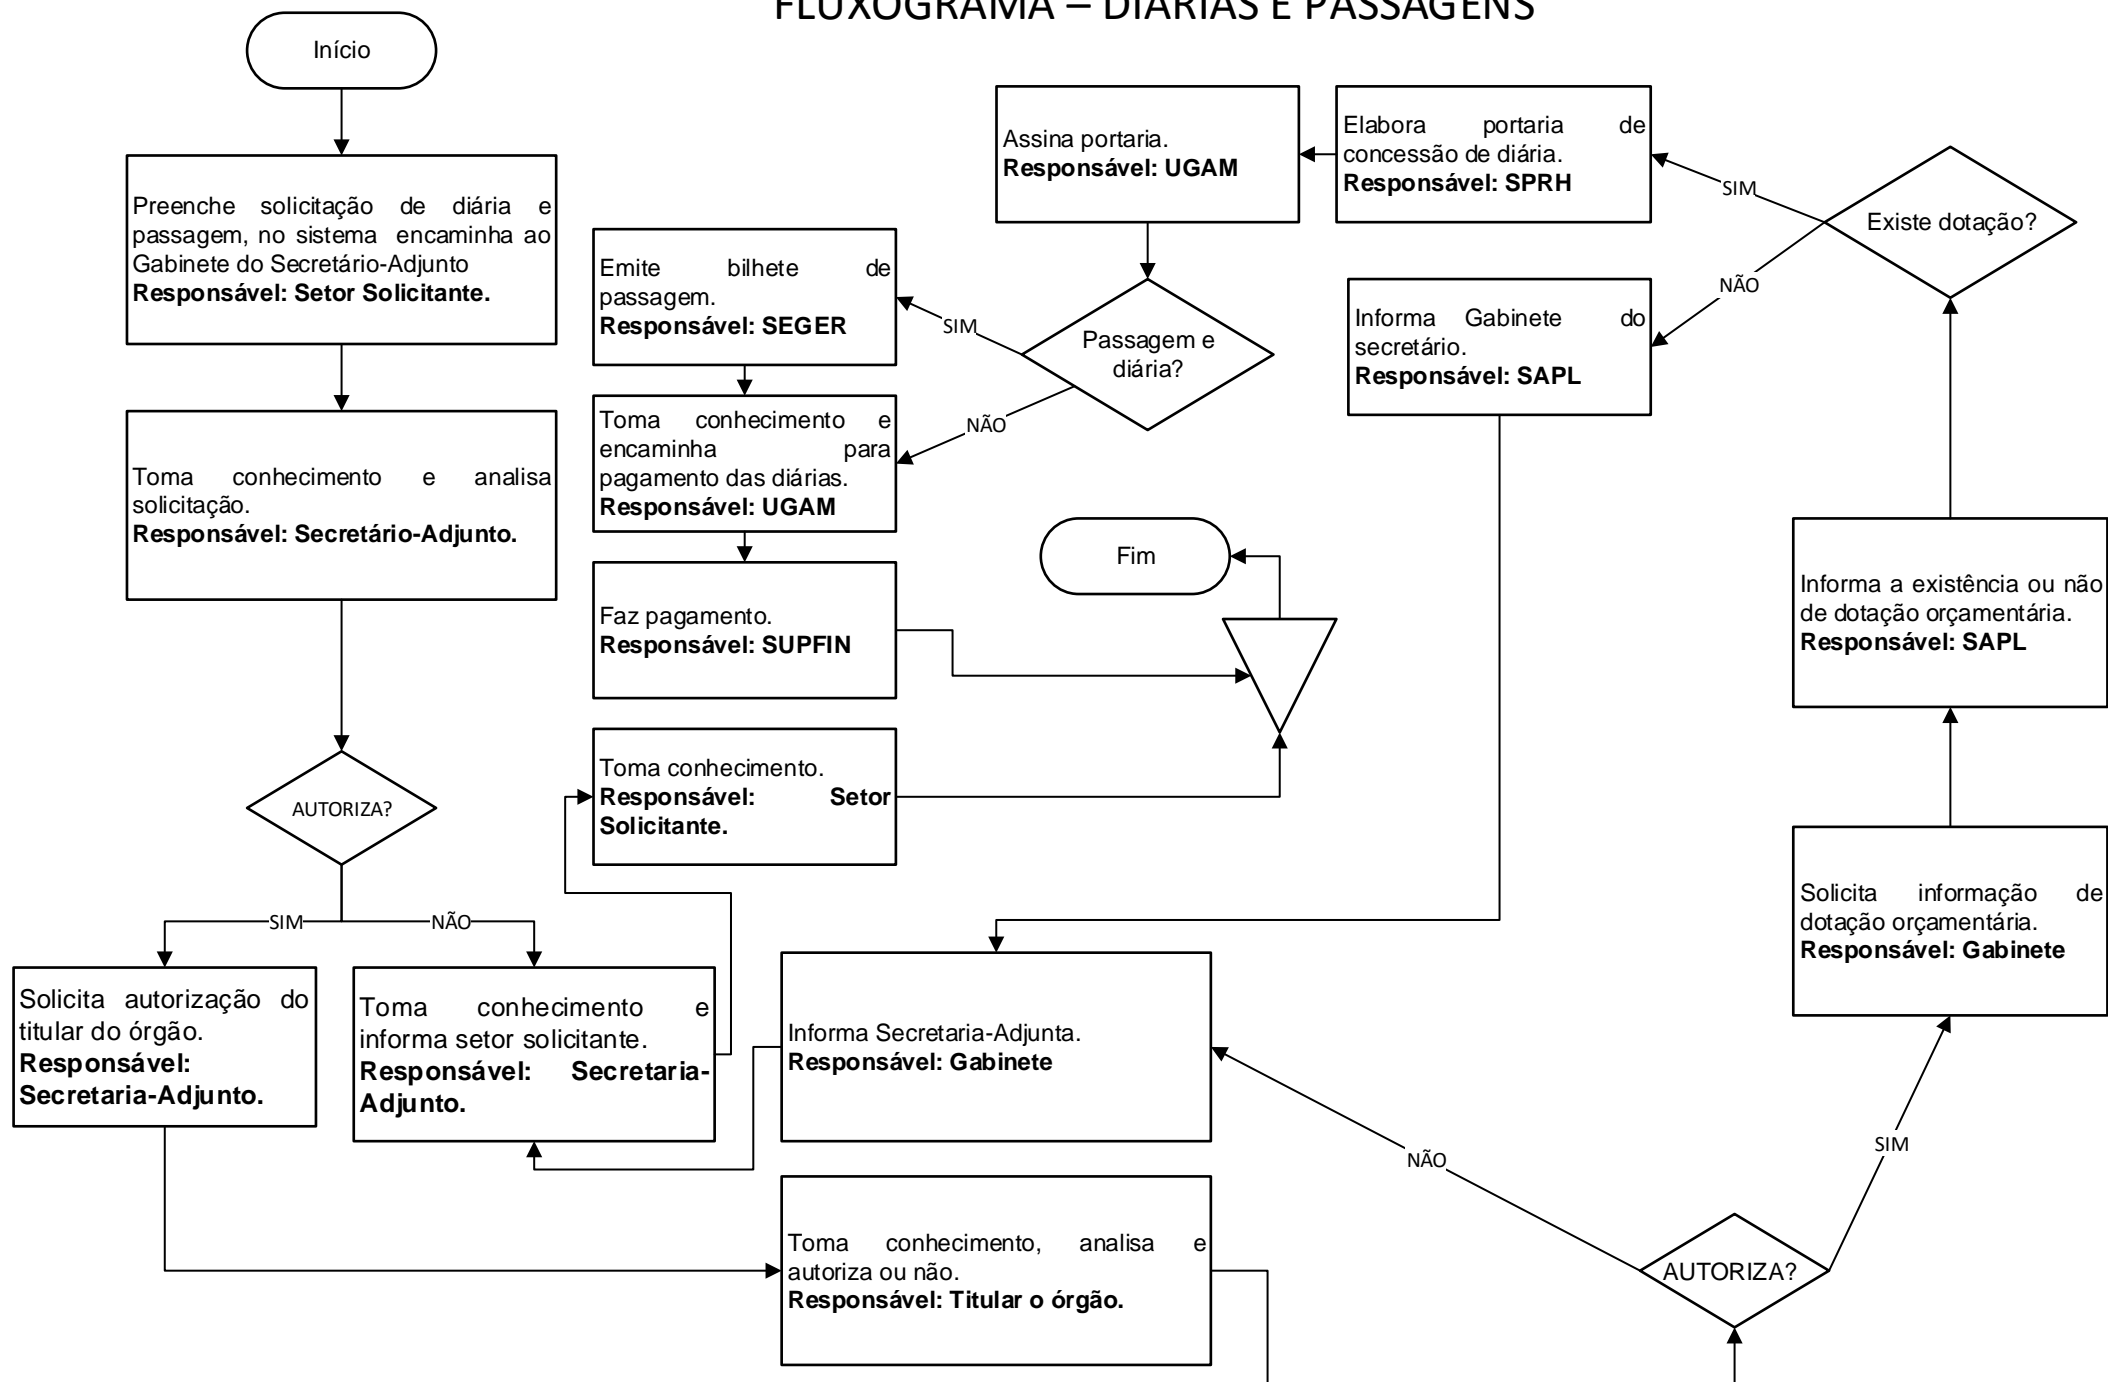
FLUXOGRAMA – DIÁRIAS E PASSAGENS

Início

Preenche solicitação de diária e passagem, no sistema encaminha ao Gabinete do Secretário-Adjunto
**Responsável: Setor Solicitante.**

Toma conhecimento e analisa solicitação.
**Responsável: Secretário-Adjunto.**

AUTORIZA?

SIM

NÃO

Solicita autorização do titular do órgão.
**Responsável: Secretaria-Adjunto.**

Toma conhecimento e informa setor solicitante.
**Responsável: Secretaria-Adjunto.**

Toma conhecimento.
**Responsável: Setor Solicitante.**

Toma conhecimento, analisa e autoriza ou não.
**Responsável: Titular o órgão.**

Informa Secretaria-Adjunta.
**Responsável: Gabinete**

NÃO

AUTORIZA?

SIM

Solicita informação de dotação orçamentária.
**Responsável: Gabinete**

Informa a existência ou não de dotação orçamentária.
**Responsável: SAPL**

Existe dotação?

SIM

NÃO

Elabora portaria de concessão de diária.
**Responsável: SPRH**

Informa Gabinete do secretário.
**Responsável: SAPL**

Assina portaria.
**Responsável: UGAM**

Passagem e diária?

SIM

NÃO

Emite bilhete de passagem.
**Responsável: SEGER**

Toma conhecimento e encaminha para pagamento das diárias.
**Responsável: UGAM**

Faz pagamento.
**Responsável: SUPFIN**

Fim